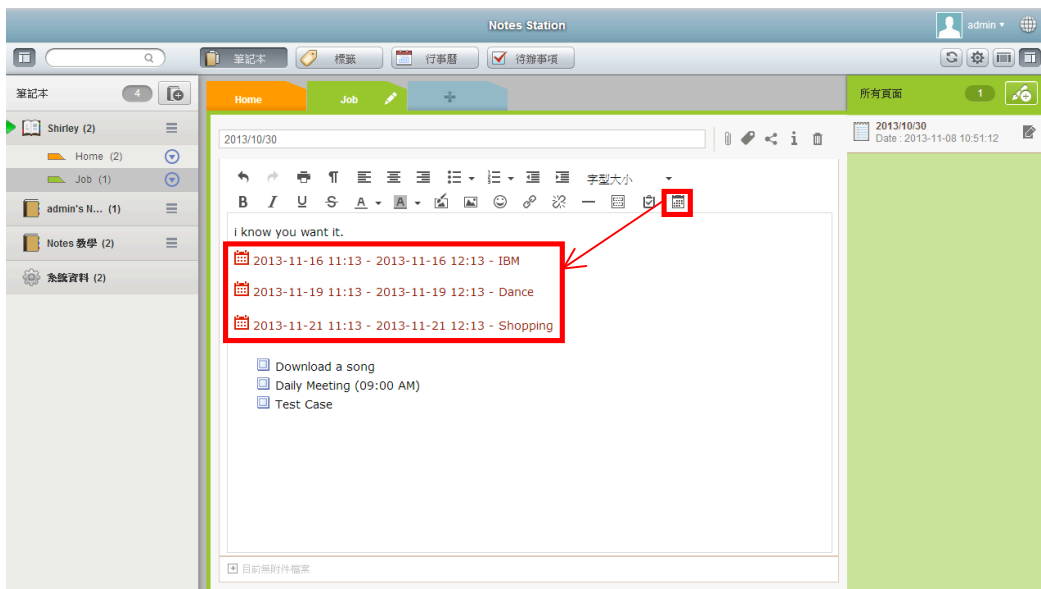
Notes Station

admin ▾

筆記本 標籤 行事曆 待辦事項

筆記本 4

Shirley (2)

Home (2)

Job (1)

admin's N... (1)

Notes 教學 (2)

系統資料 (2)

Home Job +

2013/10/30

字型大小

i know you want it.

2013-11-16 11:13 - 2013-11-16 12:13 - IBM

2013-11-19 11:13 - 2013-11-19 12:13 - Dance

2013-11-21 11:13 - 2013-11-21 12:13 - Shopping

Download a song
Daily Meeting (09:00 AM)
Test Case

目前無附件檔案

所有頁面 1

2013/10/30
Date : 2013-11-08 10:51:12